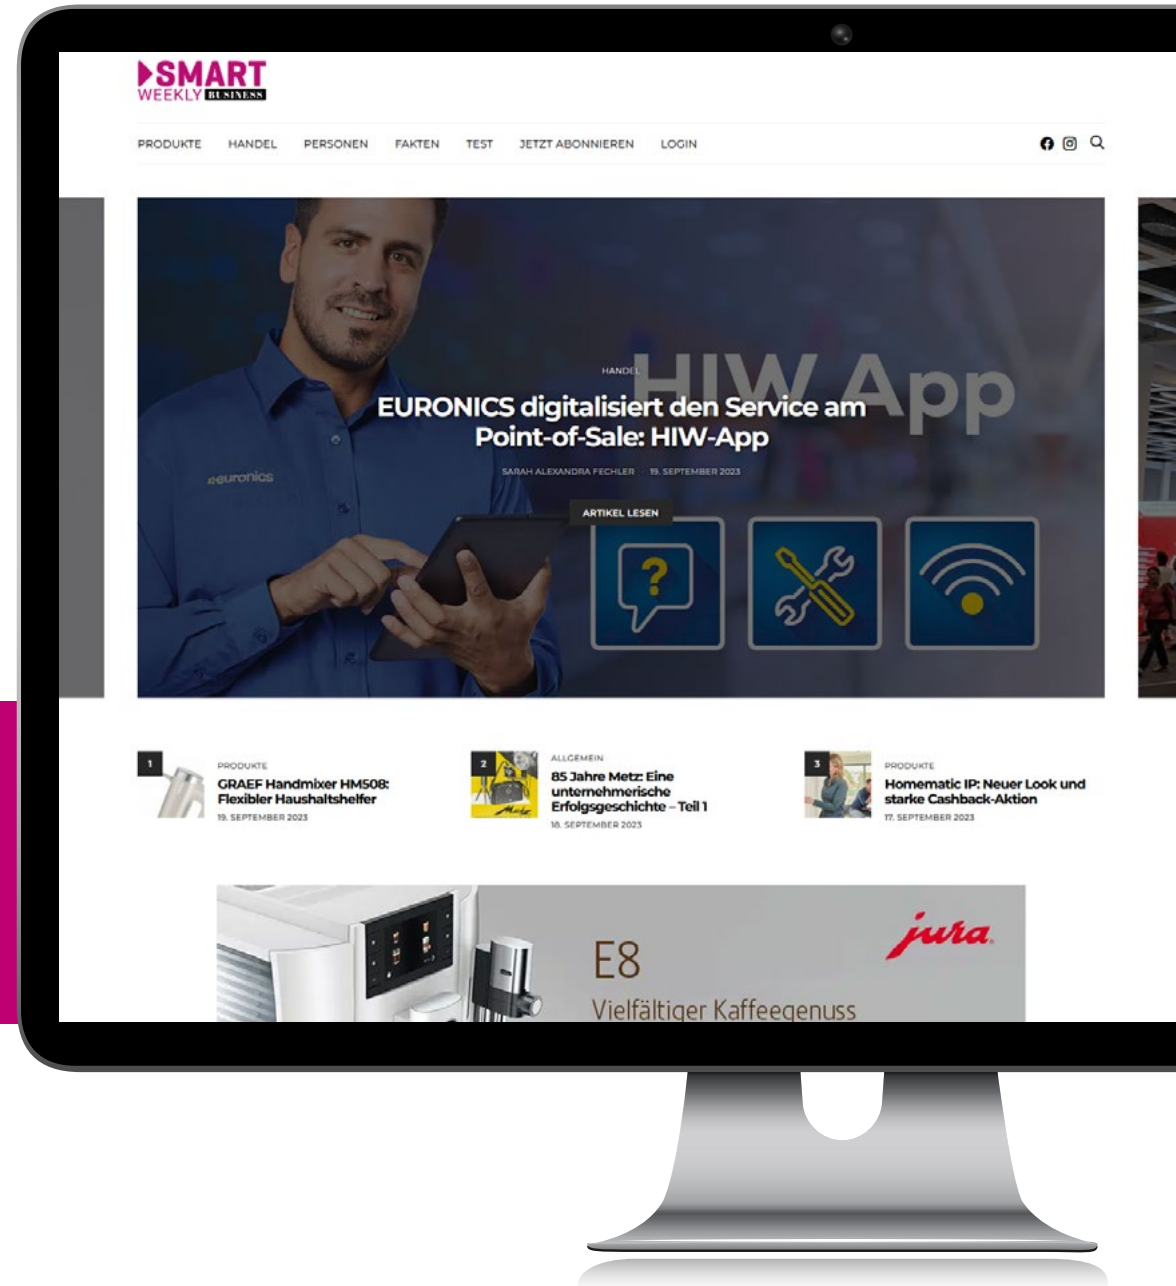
SMART WEEKLY BUSINESS

PRODUKTE HANDEL PERSONEN FAKTEN TEST JETZT ABONNIEREN LOGIN

HANDEL

HIW App

EURONICS digitalisiert den Service am Point-of-Sale: HIW-App

SARAH ALEXANDRA FECHLER 19. SEPTEMBER 2023

ARTIKEL LESEN

euronics

1
PRODUKTE
GRAEF Handmixer HM508: Flexibler Haushaltshelfer
19. SEPTEMBER 2023

2
ALLGEMEIN
85 Jahre Metz: Eine unternehmerische Erfolgsgeschichte – Teil 1
18. SEPTEMBER 2023

3
PRODUKTE
Homematic IP: Neuer Look und starke Cashback-Aktion
17. SEPTEMBER 2023

E8
Vielfältiger Kaffeegenuss
jura